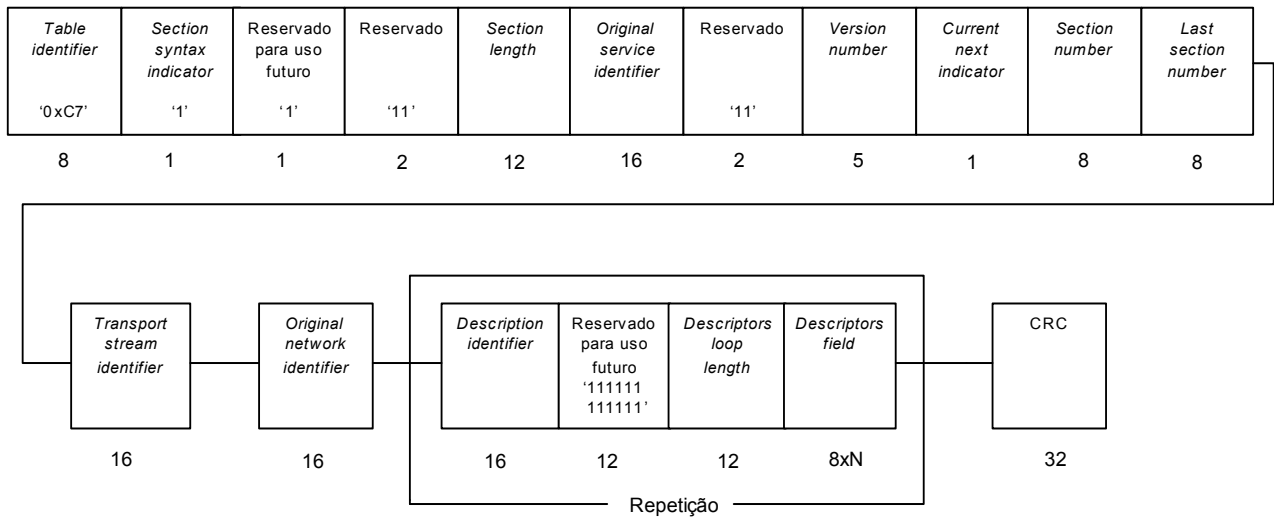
| Table identifier '0xC7' | Section syntax indicator '1' | Reservado para uso futuro '1' | Reservado '11' | Section length | Original service identifier | Reservado '11' | Version number | Current next indicator | Section number | Last section number |
|---|---|---|---|---|---|---|---|---|---|---|
| 8 | 1 | 1 | 2 | 12 | 16 | 2 | 5 | 1 | 8 | 8 |

| Transport stream identifier | Original network identifier | Description identifier | Reservado para uso futuro '111111 111111' | Descriptors loop length | Descriptors field | CRC |
|---|---|---|---|---|---|---|
| 16 | 16 | 16 | 12 | 12 | 8xN | 32 |

Repetição